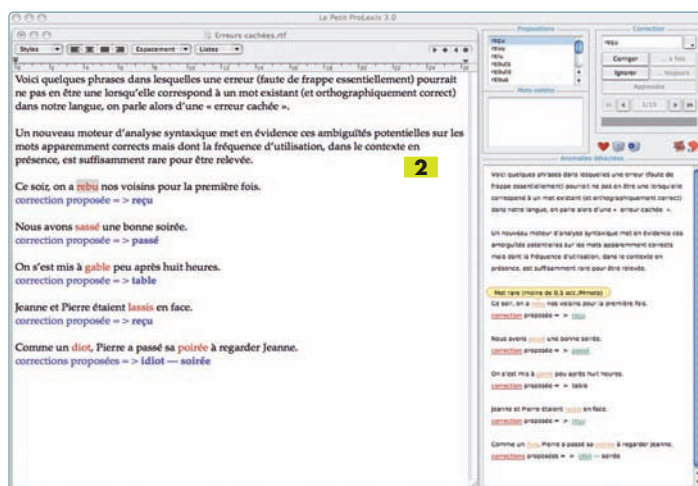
Le Petit ProLexis 3.0

Erreurs cachées.rtf

Styles | Espacement | Listes

Voici quelques phrases dans lesquelles une erreur (faute de frappe essentiellement) pourrait ne pas en être une lorsqu'elle correspond à un mot existant (et orthographiquement correct) dans notre langue, on parle alors d'une « erreur cachée ».

Un nouveau moteur d'analyse syntaxique met en évidence ces ambiguïtés potentielles sur les mots apparemment corrects mais dont la fréquence d'utilisation, dans le contexte en présence, est suffisamment rare pour être relevée.

2

Ce soir, on a rebu nos voisins pour la première fois.
correction proposée = > reçu

Nous avons sassé une bonne soirée.
correction proposée = > passé

On s'est mis à gable peu après huit heures.
correction proposée = > table

Jeanne et Pierre étaient lassis en face.
correction proposée = > reçu

Comme un diot, Pierre a passé sa poirée à regarder Jeanne.
corrections proposées = > idiot — soirée

Propositions
reçu
rebu
rebus
rebute
rebuts
rebus

Mots voisins

Correction
reçu
Corriger
Ignorer
Apprendre
1/15

Anomalies détectées

Voici quelques phrases dans lesquelles une erreur (faute de frappe essentiellement) pourrait ne pas en être une lorsqu'elle correspond à un mot existant (et orthographiquement correct) dans notre langue, on parle alors d'une « erreur cachée ».

Un nouveau moteur d'analyse syntaxique met en évidence ces ambiguïtés potentielles sur les mots apparemment corrects mais dont la fréquence d'utilisation, dans le contexte en présence, est suffisamment rare pour être relevée.

Mot rare (moins de 0.5 occ./Mmots)
Ce soir, on a rebu nos voisins pour la première fois.
correction proposée = > reçu

Nous avons sassé une bonne soirée.
correction proposée = > passé

On s'est mis à gable peu après huit heures.
correction proposée = > table

Jeanne et Pierre étaient lassis en face.
correction proposée = > reçu

Comme un diot, Pierre a passé sa poirée à regarder Jeanne.
corrections proposées = > idiot — soirée